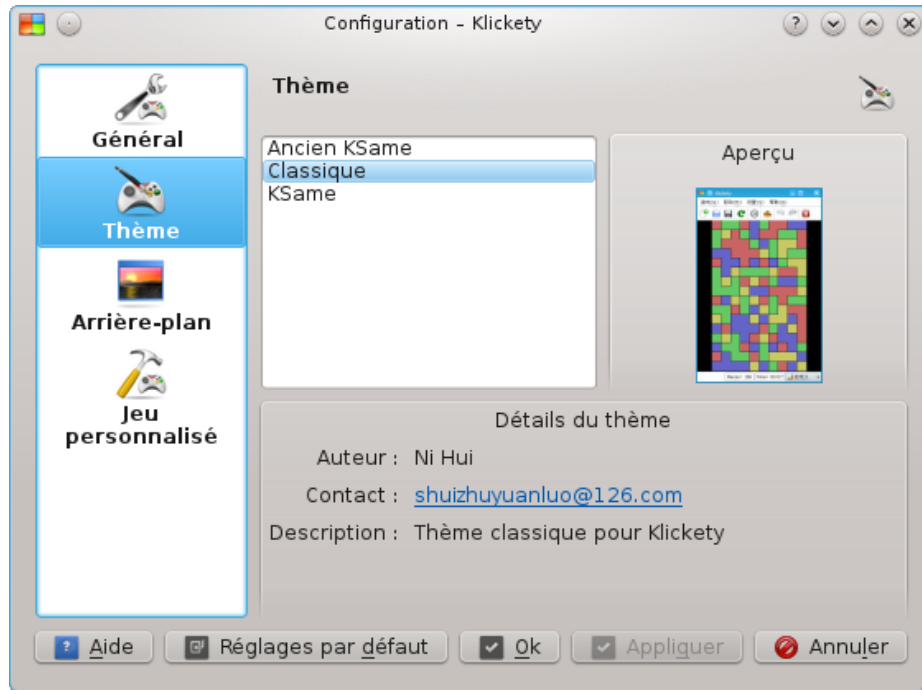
Configuration – Klickety

Général

Thème

Arrière-plan

Jeu personnalisé

Thème

Ancien KSame
Classique
KSame

Aperçu

Détails du thème

Auteur : Ni Hui

Contact : shuizhuyuanluo@126.com

Description : Thème classique pour Klickety

Aide

Réglages par défaut

Ok

Appliquer

Annuler